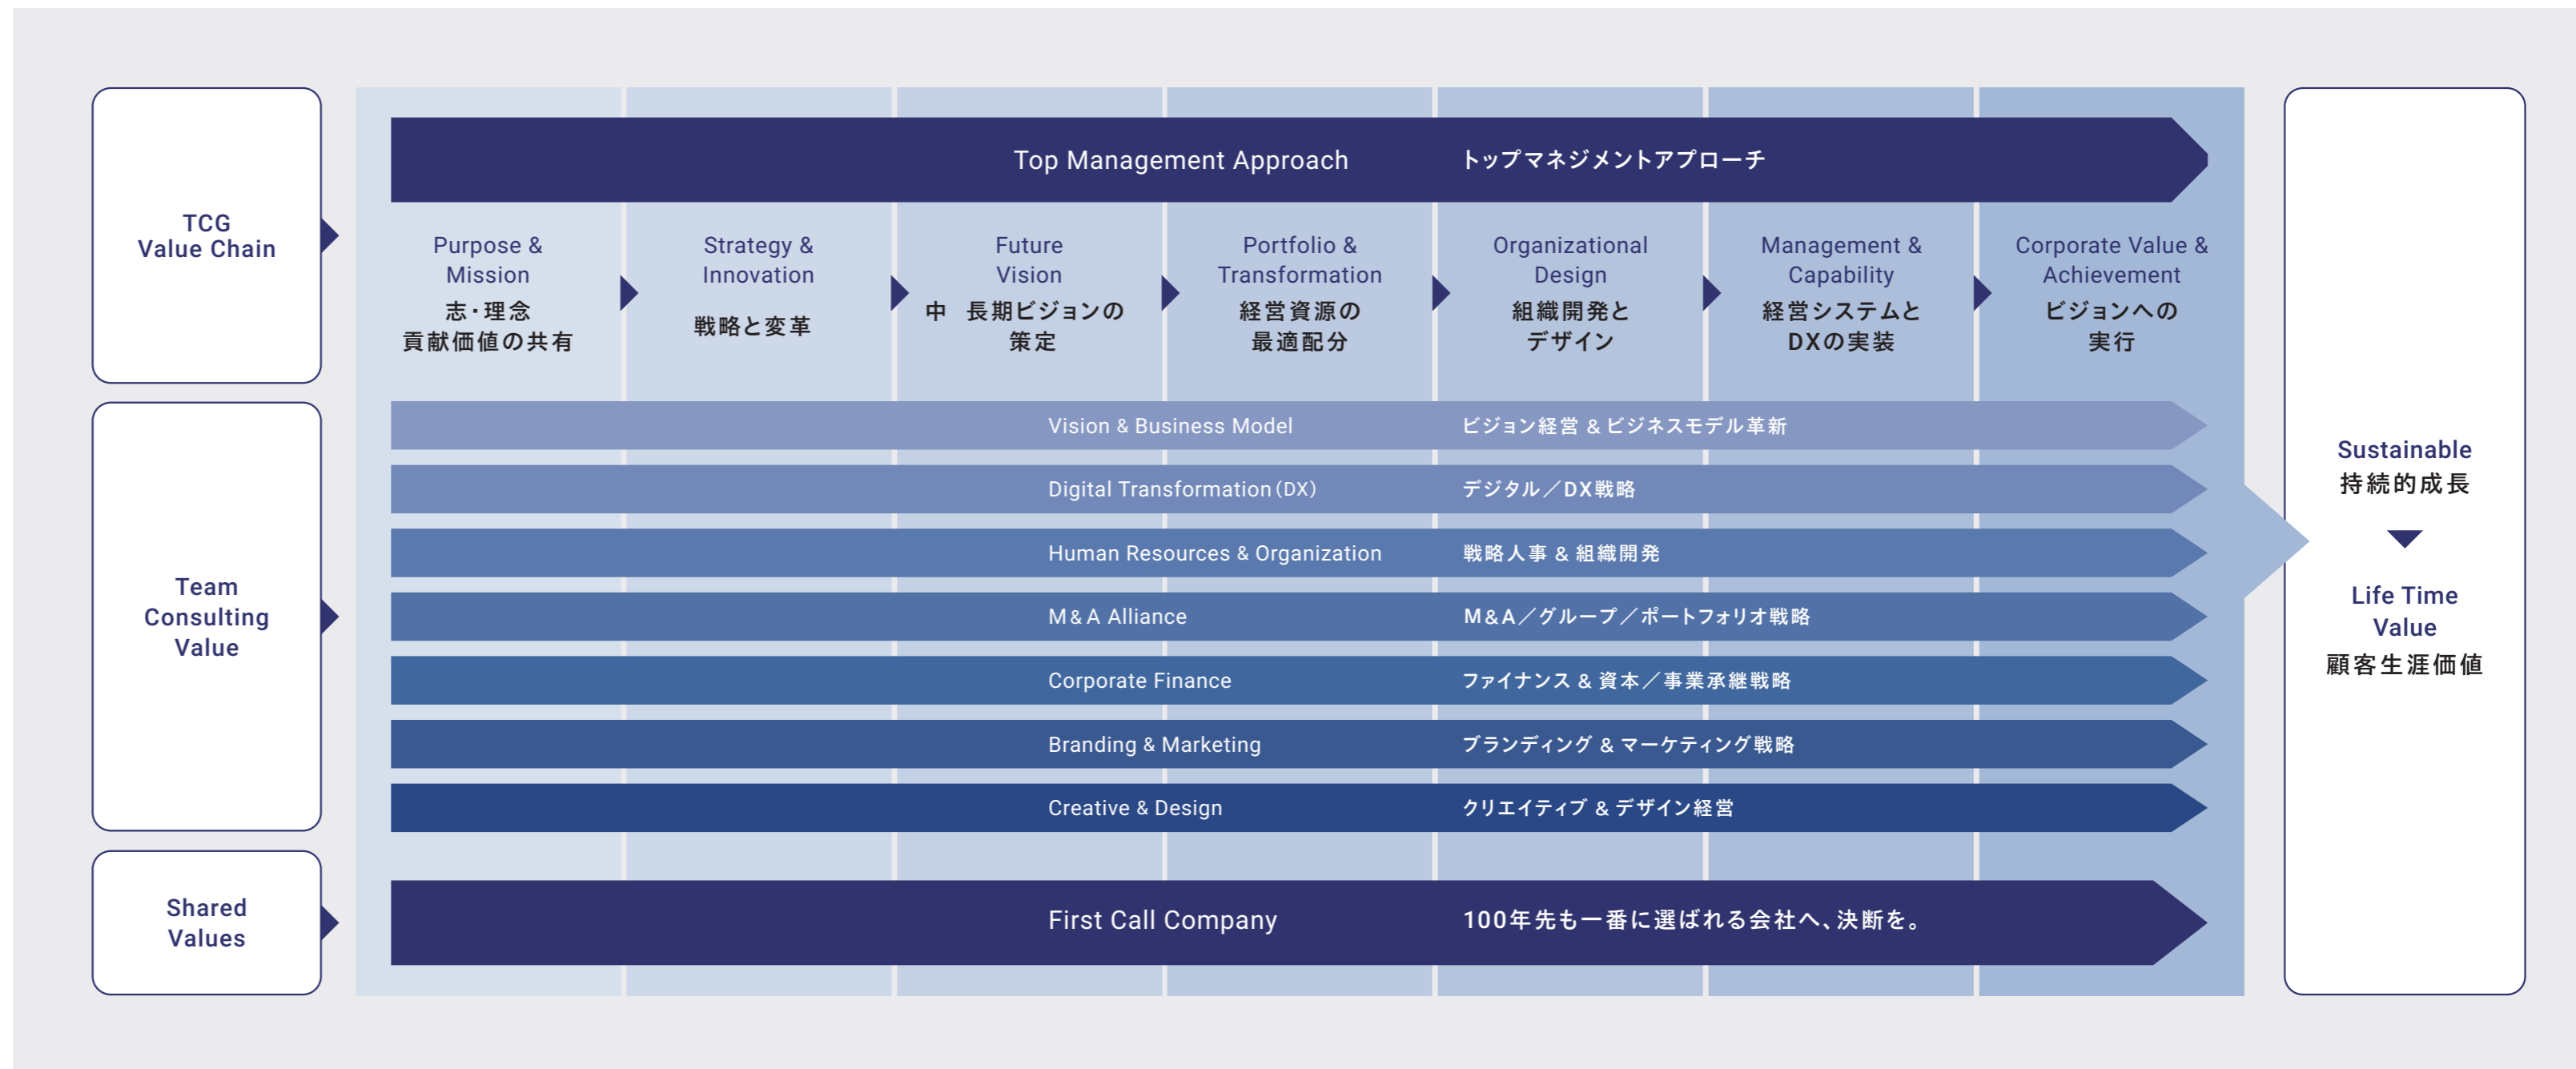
TCG
Value Chain

Top Management Approach トップマネジメントアプローチ

Purpose & Mission
志・理念
貢献価値の共有

Strategy & Innovation
戦略と変革

Future Vision
中 長期ビジョンの策定

Portfolio & Transformation
経営資源の最適配分

Organizational Design
組織開発とデザイン

Management & Capability
経営システムとDXの実装

Corporate Value & Achievement
ビジョンへの実行

Team Consulting Value

Vision & Business Model ビジョン経営 & ビジネスモデル革新

Digital Transformation (DX) デジタル／DX戦略

Human Resources & Organization 戦略人事 & 組織開発

M&A Alliance M&A／グループ／ポートフォリオ戦略

Corporate Finance ファイナンス & 資本／事業承継戦略

Branding & Marketing ブランディング & マーケティング戦略

Creative & Design クリエイティブ & デザイン経営

Shared Values

First Call Company 100年先も一番に選ばれる会社へ、決断を。

Sustainable
持続的成長

Life Time Value
顧客生涯価値